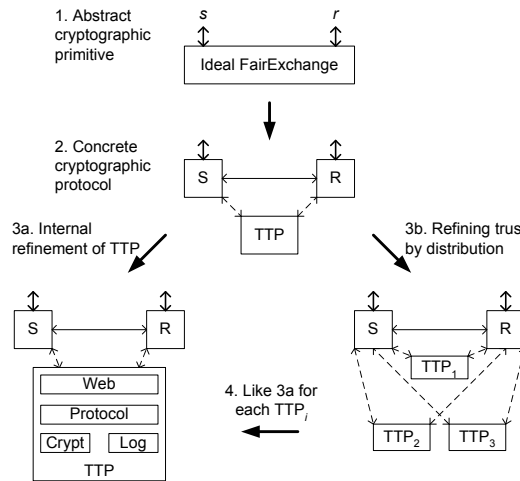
1. Abstract cryptographic primitive

$s$

$r$

Ideal FairExchange

2. Concrete cryptographic protocol

S

R

TTP

3a. Internal refinement of TTP

3b. Refining trus by distribution

S

R

Web

Protocol

Crypt

Log

TTP

4. Like 3a for each TTP$_i$

S

R

TTP$_1$

TTP$_2$

TTP$_3$